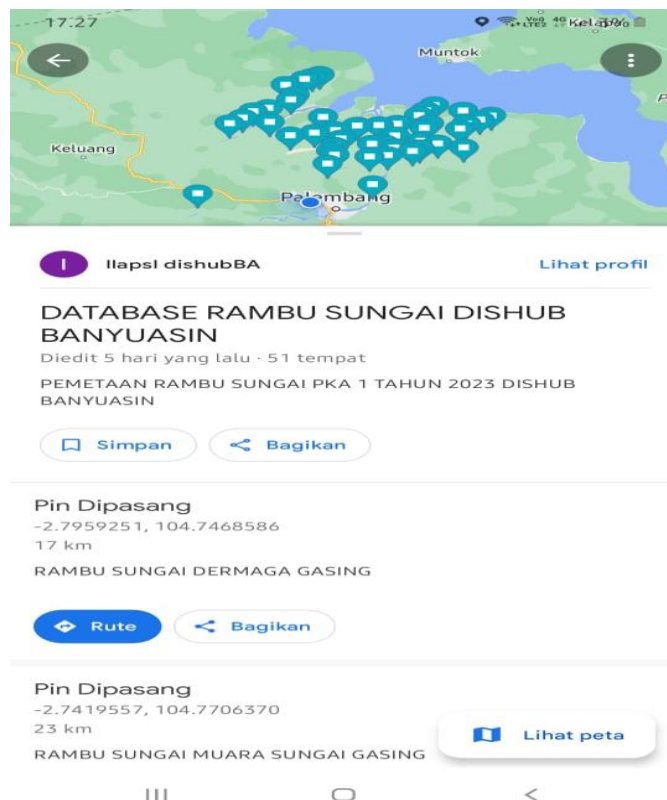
17.27

Muntok

Keluang

Palembang

I llapsl dishubBA

Lihat profil

DATABASE RAMBU SUNGAI DISHUB BANYUASIN

Diedit 5 hari yang lalu · 51 tempat

PEMETAAN RAMBU SUNGAI PKA 1 TAHUN 2023 DISHUB BANYUASIN

Simpan

Bagikan

Pin Dipasang

-2.7959251, 104.7468586

17 km

RAMBU SUNGAI DERMAGA GASING

Rute

Bagikan

Pin Dipasang

-2.7419557, 104.7706370

23 km

RAMBU SUNGAI MUARA SUNGAI GASING

Lihat peta